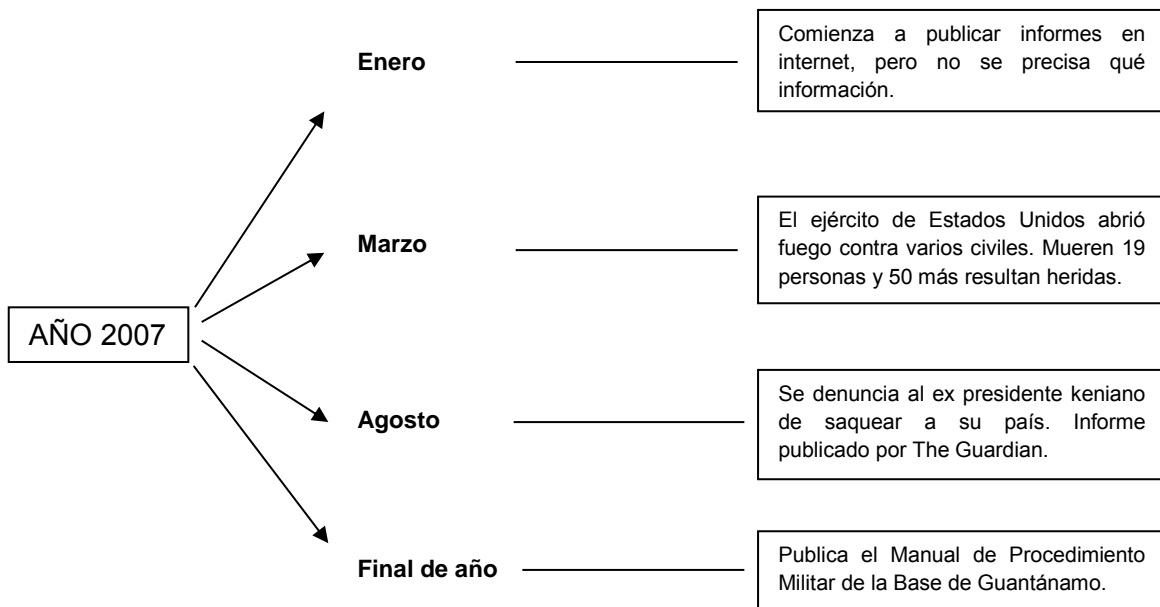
AÑO 2007

Enero

Comienza a publicar informes en internet, pero no se precisa qué información.

Marzo

El ejército de Estados Unidos abrió fuego contra varios civiles. Mueren 19 personas y 50 más resultan heridas.

Agosto

Se denuncia al ex presidente keniano de saquear a su país. Informe publicado por The Guardian.

Final de año

Publica el Manual de Procedimiento Militar de la Base de Guantánamo.